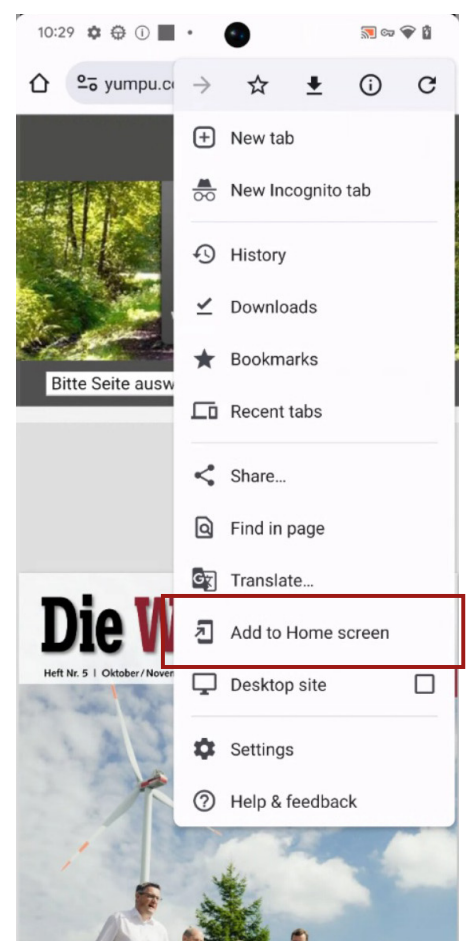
10:29

yumpu.co

Bitte Seite ausw

Die W

Heft Nr. 5 | Oktober/Novem

New tab

New Incognito tab

History

Downloads

Bookmarks

Recent tabs

Share...

Find in page

Translate...

Add to Home screen

Desktop site

Settings

Help & feedback